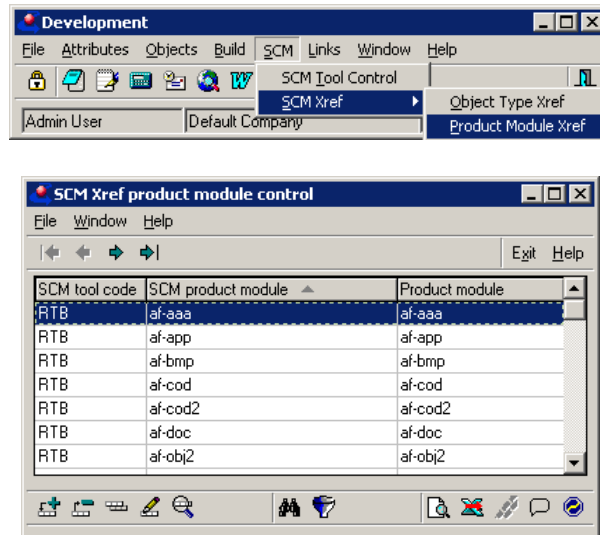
Development

File Attributes Objects Build SCM Links Window Help

SCM Tool Control
SCM Xref
Object Type Xref
Product Module Xref

Admin User Default Company

SCM Xref product module control

File Window Help

Exit Help

| SCM tool code | SCM product module | Product module |
|---|---|---|
| RTB | af-aaa | af-aaa |
| RTB | af-app | af-app |
| RTB | af-bmp | af-bmp |
| RTB | af-cod | af-cod |
| RTB | af-cod2 | af-cod2 |
| RTB | af-doc | af-doc |
| RTB | af-obj2 | af-obj2 |